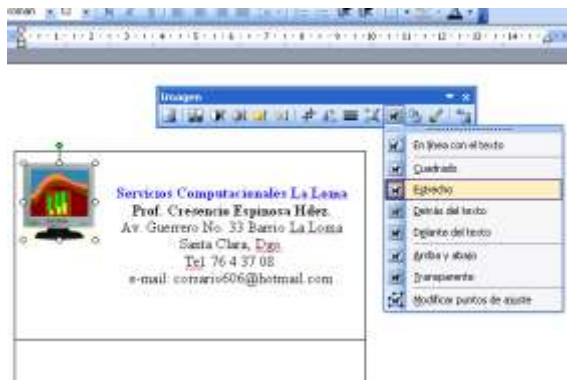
oman 12

Imagen

En línea con el texto
Cuadrado
Estrecho
Detrás del texto
Delante del texto
Arriba y abajo
Transparente
Modificar puntos de ajuste

Servicios Computacionales La Loma
Prof. Crescencio Espinoza Hdez.
Av. Guerrero No. 33 Barrio La Loma
Santa Clara, Dgo.
Tel. 76 4 37 08
e-mail: corrario606@hotmail.com